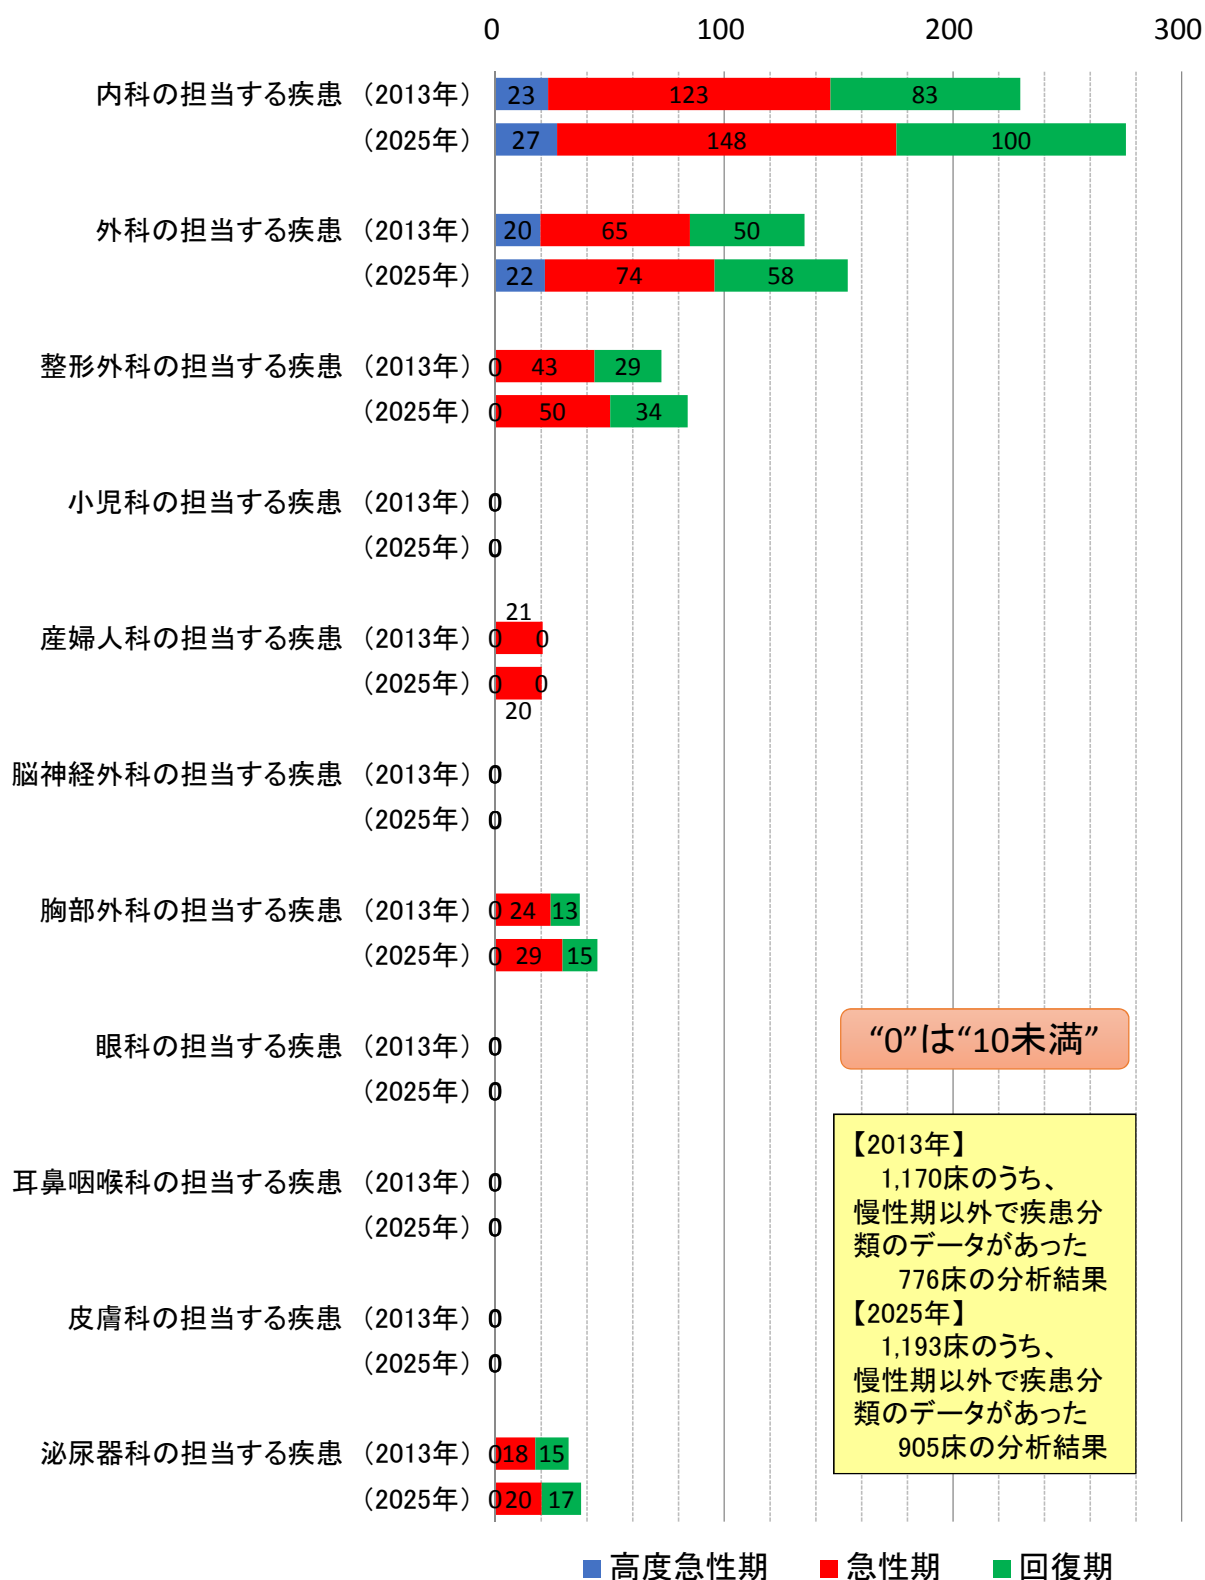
0 100 200 300

内科の担当する疾患（2013年） 23 123 83
（2025年） 27 148 100

外科の担当する疾患（2013年） 20 65 50
（2025年） 22 74 58

整形外科の担当する疾患（2013年） 0 43 29
（2025年） 0 50 34

小児科の担当する疾患（2013年） 0
（2025年） 0

産婦人科の担当する疾患（2013年） 0 21 0
（2025年） 0 20 0

脳神経外科の担当する疾患（2013年） 0
（2025年） 0

胸部外科の担当する疾患（2013年） 0 24 13
（2025年） 0 29 15

眼科の担当する疾患（2013年） 0
（2025年） 0

耳鼻咽喉科の担当する疾患（2013年） 0
（2025年） 0

皮膚科の担当する疾患（2013年） 0
（2025年） 0

泌尿器科の担当する疾患（2013年） 0 18 15
（2025年） 0 20 17

“0”は“10未満”

【2013年】
1,170床のうち、慢性期以外で疾患分類のデータがあった 776床の分析結果
【2025年】
1,193床のうち、慢性期以外で疾患分類のデータがあった 905床の分析結果

高度急性期 急性期 回復期